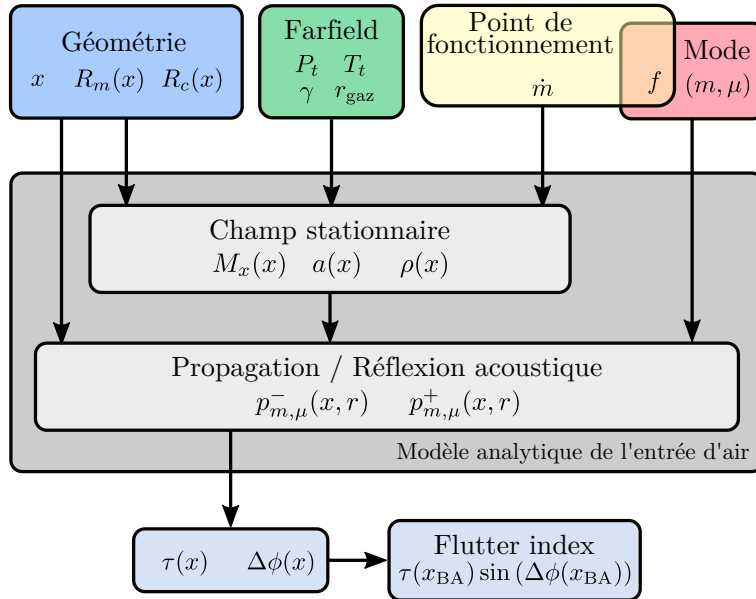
Géométrie
$x$ $R_m(x)$ $R_c(x)$

Farfield
$P_t$ $T_t$
$\gamma$ $r_{\text{gaz}}$

Point de fonctionnement
$\dot{m}$

Mode
$f$ $(m, \mu)$

Champ stationnaire
$M_x(x)$ $a(x)$ $\rho(x)$

Propagation / Réflexion acoustique
$p^-_{m,\mu}(x,r)$ $p^+_{m,\mu}(x,r)$

Modèle analytique de l'entrée d'air

$\tau(x)$ $\Delta\phi(x)$

Flutter index
$\tau(x_{\text{BA}})\sin(\Delta\phi(x_{\text{BA}}))$